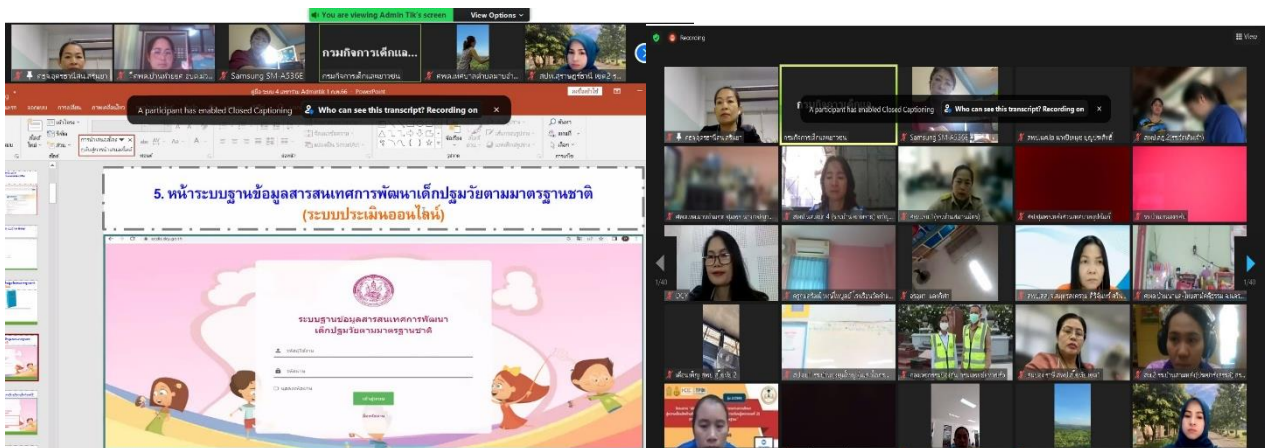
You are viewing Admin Tik's screen View Options

กรมกิจการเด็กแล...

Samsung SM-A536E

A participant has enabled Closed Captioning Who can see this transcript? Recording on

5. หน้าระบบฐานข้อมูลสารสนเทศการพัฒนาเด็กปฐมวัยตามมาตรฐานชาติ (ระบบประเมินออนไลน์)

ระบบฐานข้อมูลสารสนเทศการพัฒนา เด็กปฐมวัยตามมาตรฐานชาติ

Recording

View

A participant has enabled Closed Captioning Who can see this transcript? Recording on

Samsung SM-A536E

1/40

1/40